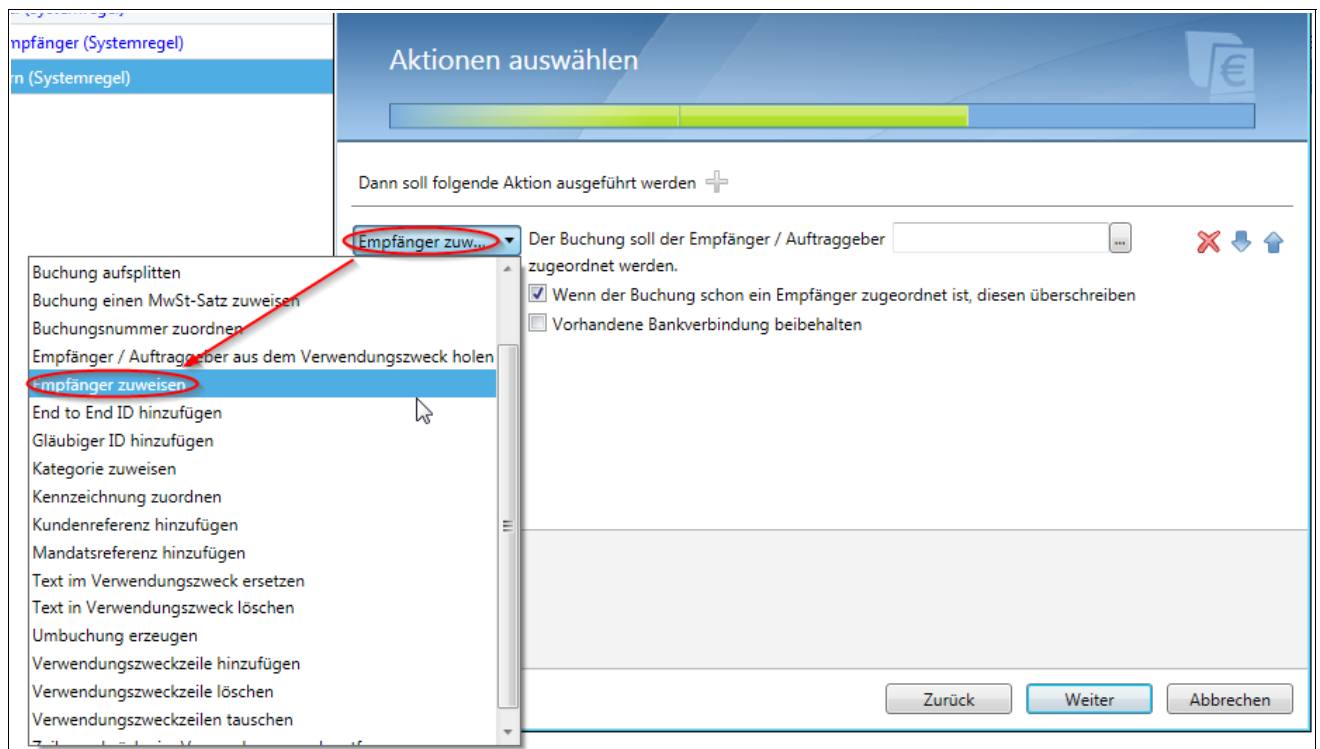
mpfänger (Systemregel)
rn (Systemregel)

Aktionen auswählen

Dann soll folgende Aktion ausgeführt werden

Empfänger zuw...
Der Buchung soll der Empfänger / Auftraggeber ... zugeordnet werden.
Wenn der Buchung schon ein Empfänger zugeordnet ist, diesen überschreiben
Vorhandene Bankverbindung beibehalten

Buchung aufsplitten
Buchung einen MwSt-Satz zuweisen
Buchungsnummer zuordnen
Empfänger / Auftraggeber aus dem Verwendungszweck holen
Empfänger zuweisen
End to End ID hinzufügen
Gläubiger ID hinzufügen
Kategorie zuweisen
Kennzeichnung zuordnen
Kundenreferenz hinzufügen
Mandatsreferenz hinzufügen
Text im Verwendungszweck ersetzen
Text in Verwendungszweck löschen
Umbuchung erzeugen
Verwendungszweckzeile hinzufügen
Verwendungszweckzeile löschen
Verwendungszweckzeilen tauschen
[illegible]

Zurück
Weiter
Abbrechen